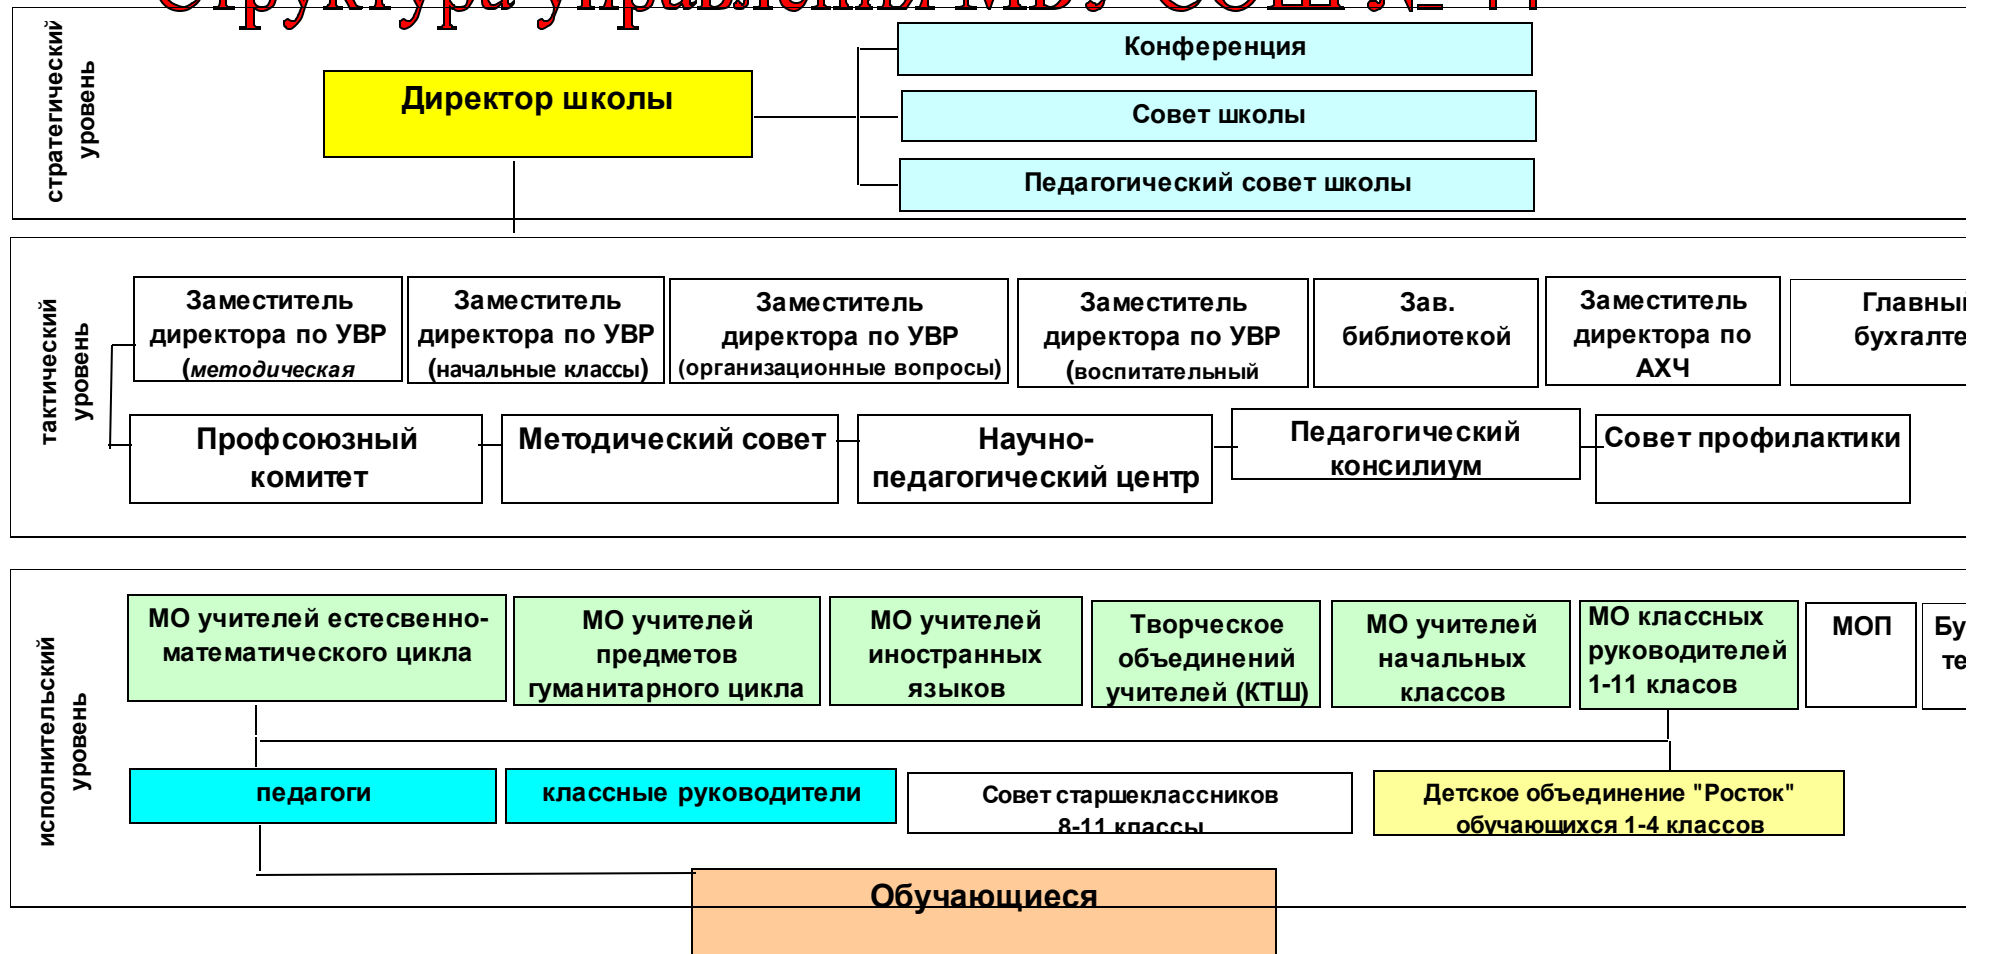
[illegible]

стратегический уровень

Директор школы

Конференция

Совет школы

Педагогический совет школы

тактический уровень

Заместитель директора по УВР (методическая

Заместитель директора по УВР (начальные классы)

Заместитель директора по УВР (организационные вопросы)

Заместитель директора по УВР (воспитательный

Зав. библиотекой

Заместитель директора по АХЧ

Главный бухгалте

Профсоюзный комитет

Методический совет

Научно-педагогический центр

Педагогический консилиум

Совет профилактики

исполнительский уровень

МО учителей естесвенно-математического цикла

МО учителей предметов гуманитарного цикла

МО учителей иностранных языков

Творческое объединений учителей (КТШ)

МО учителей начальных классов

МО классных руководителей 1-11 класов

МОП

Бу те

педагоги

классные руководители

Совет старшеклассников 8-11 классы

Детское объединение "Росток" обучающихся 1-4 классов

Обучающиеся